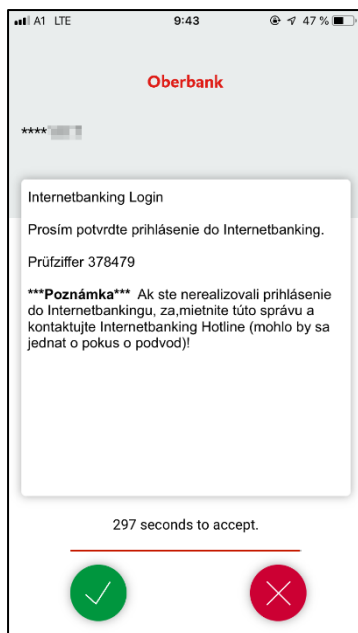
A1 LTE 9:43 47 %

Oberbank

****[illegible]

Internetbanking Login

Prosím potvrdte prihlásenie do Internetbanking.

Prüfziffer 378479

***Poznámka*** Ak ste nerealizovali prihlásenie do Internetbankingu, za,mietnite túto správu a kontaktujte Internetbanking Hotline (mohlo by sa jednat o pokus o podvod)!

297 seconds to accept.